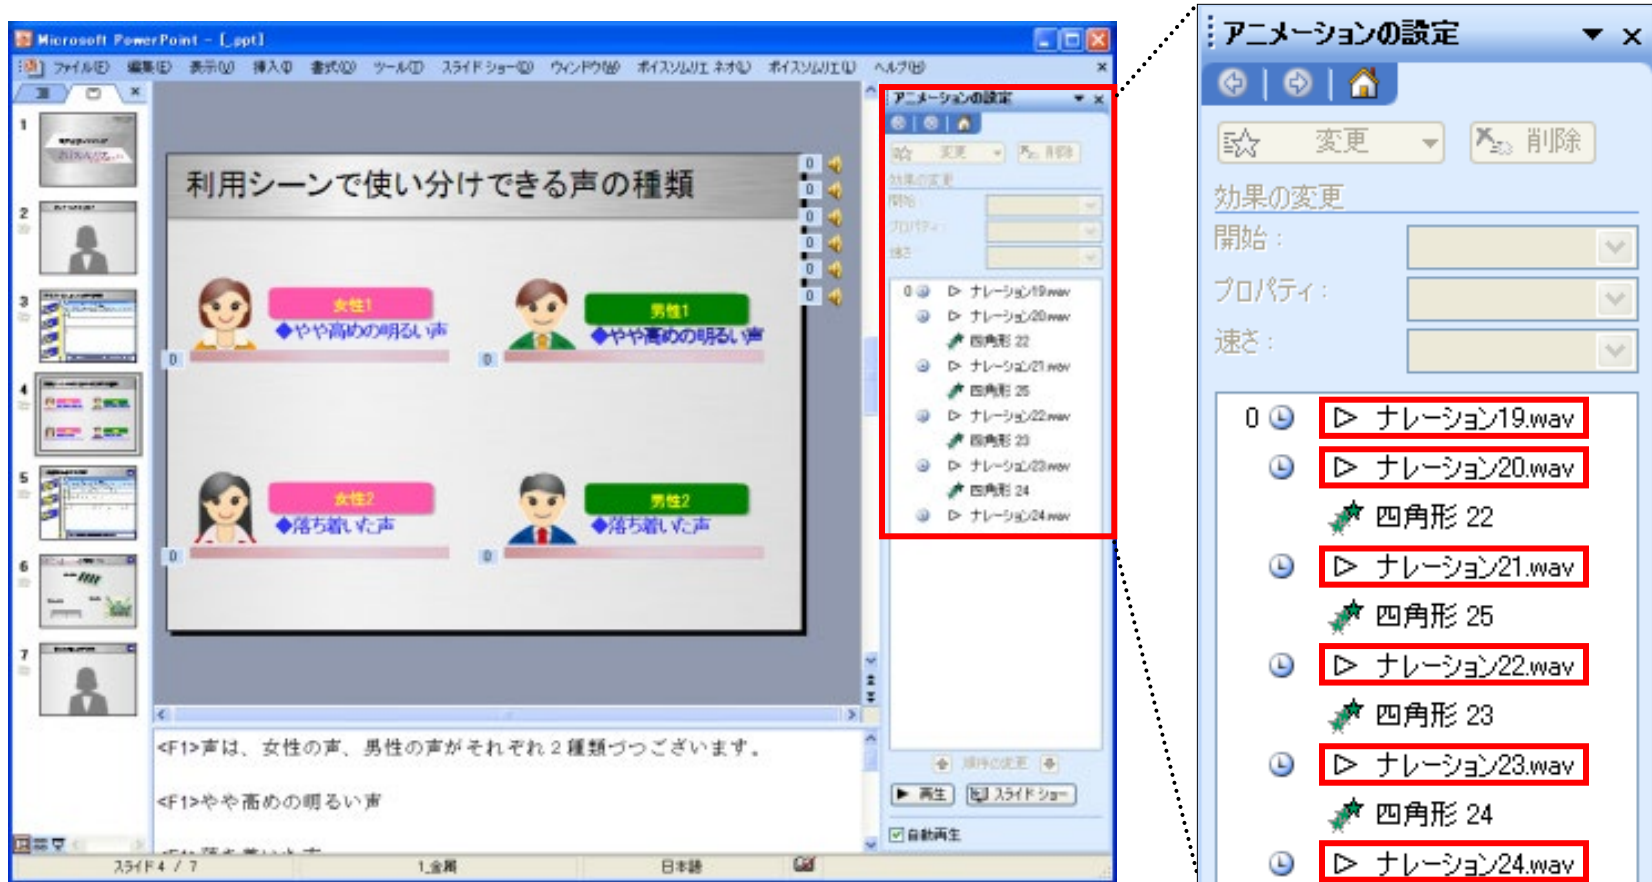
Microsoft PowerPoint - [.ppt]

ファイル(F) 編集(E) 表示(V) 挿入(I) 書式(O) ツール(T) スライド ショー(D) ウィンドウ(W) ポイスソムリエ ネオ(N) ポイスソムリエ(U) ヘルプ(H)

1
2
3
4
5
6
7

利用シーンで使い分けできる声の種類

女性1
◆やや高めの明るい声

男性1
◆やや高めの明るい声

女性2
◆落ち着いた声

男性2
◆落ち着いた声

0
0
0
0
0
0
0
0
0
0

<F1>声は、女性の声、男性の声がそれぞれ２種類づつございます。

<F1>やや高めの明るい声

スライド 4 / 7 1_全画 日本語

アニメーションの設定

変更 削除

効果の変更

開始：

プロパティ：

速さ：

0 ナレーション19.wav

ナレーション20.wav

四角形 22

ナレーション21.wav

四角形 25

ナレーション22.wav

四角形 23

ナレーション23.wav

四角形 24

ナレーション24.wav

順序の変更

再生 スライド ショー

自動再生